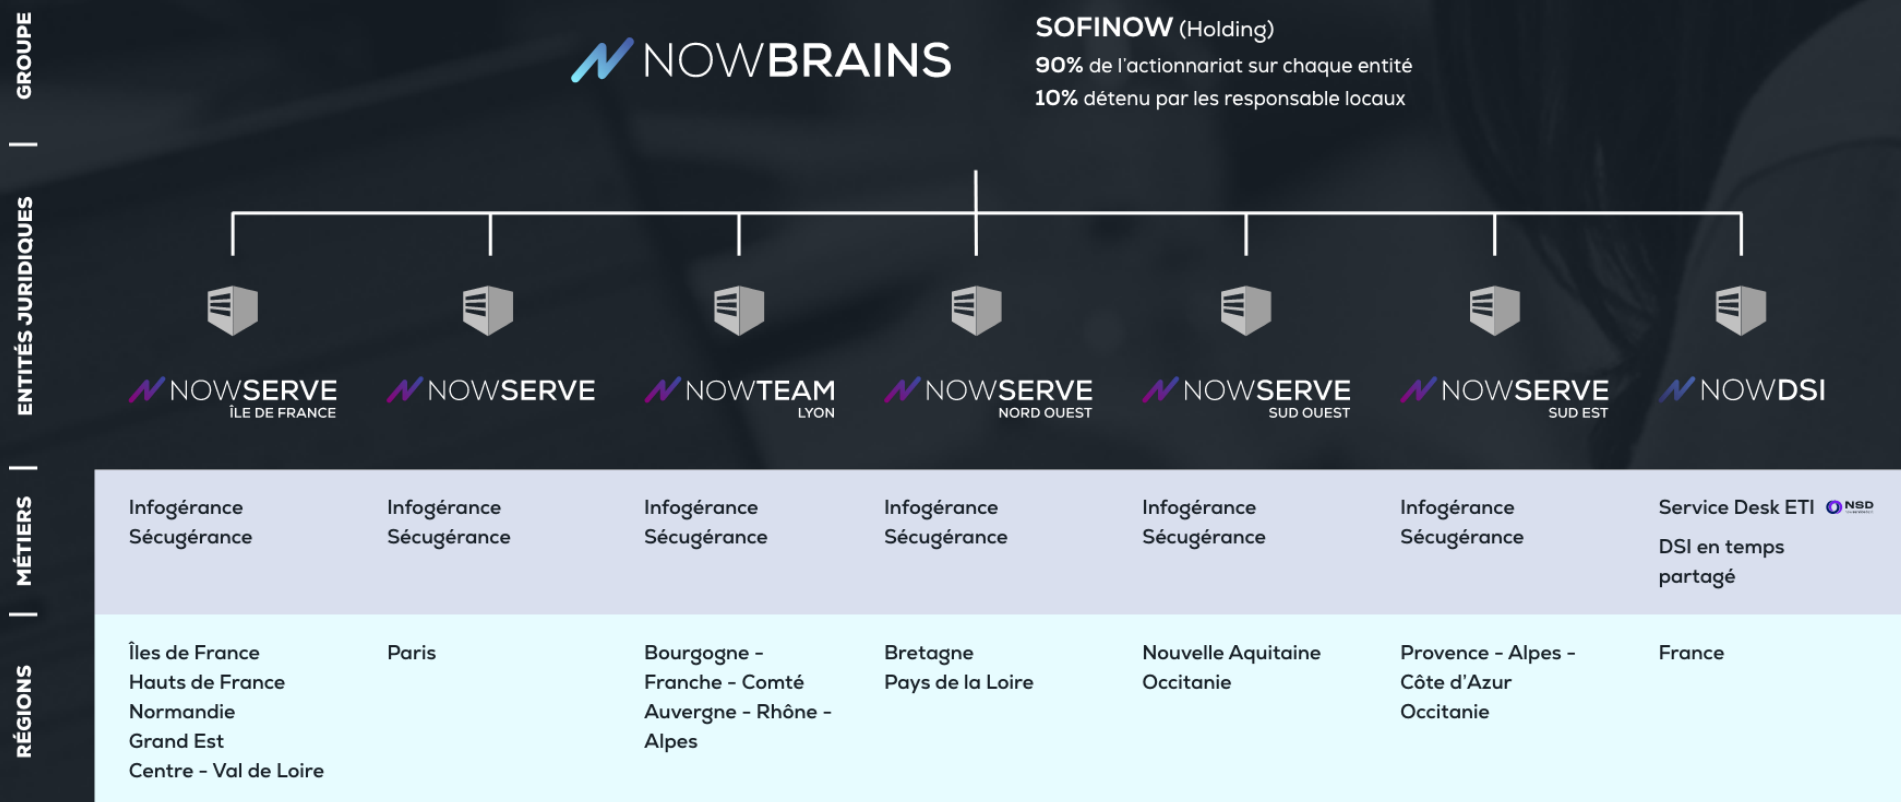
GROUPE

NOWBRAINS

SOFINOW (Holding)
90% de l'actionnariat sur chaque entité
10% détenu par les responsable locaux

ENTITÉS JURIDIQUES

NOWSERVE ÎLE DE FRANCE
NOWSERVE
NOWTEAM LYON
NOWSERVE NORD OUEST
NOWSERVE SUD OUEST
NOWSERVE SUD EST
NOWDSI

MÉTIERS

| | | | | | | |
|---|---|---|---|---|---|---|
| Infogérance Sécugérance | Infogérance Sécugérance | Infogérance Sécugérance | Infogérance Sécugérance | Infogérance Sécugérance | Infogérance Sécugérance | Service Desk ETI NSD DSI en temps partagé |
| Îles de France Hauts de France Normandie Grand Est Centre - Val de Loire | Paris | Bourgogne - Franche - Comté Auvergne - Rhône - Alpes | Bretagne Pays de la Loire | Nouvelle Aquitaine Occitanie | Provence - Alpes - Côte d'Azur Occitanie | France |

RÉGIONS